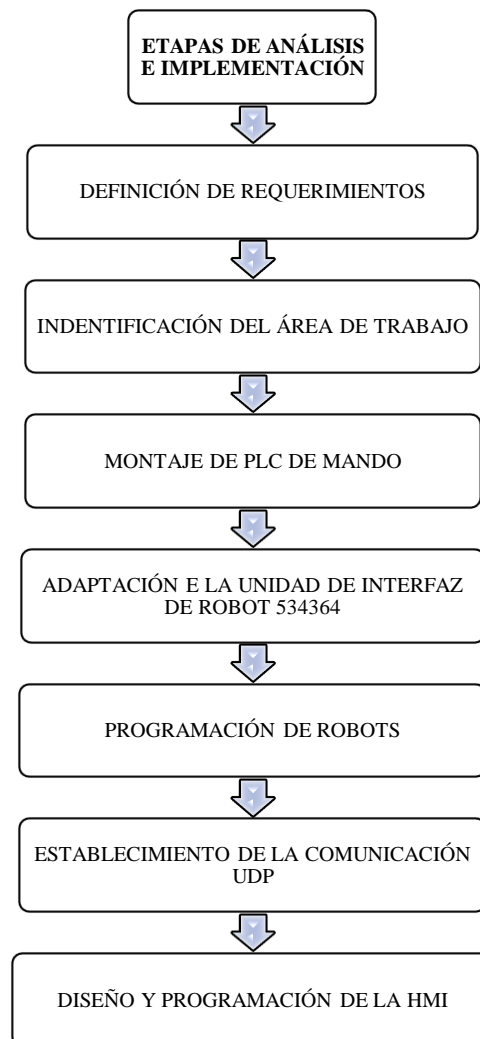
ETAPAS DE ANÁLISIS E IMPLEMENTACIÓN

DEFINICIÓN DE REQUERIMIENTOS

INDENTIFICACIÓN DEL ÁREA DE TRABAJO

MONTAJE DE PLC DE MANDO

ADAPTACIÓN E LA UNIDAD DE INTERFAZ DE ROBOT 534364

PROGRAMACIÓN DE ROBOTS

ESTABLECIMIENTO DE LA COMUNICACIÓN UDP

DISEÑO Y PROGRAMACIÓN DE LA HMI